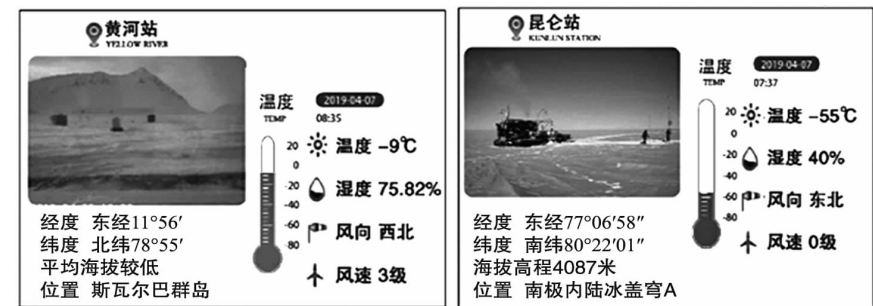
黄河站
YELLOW RIVER

温度
TEMP
2019.04.07
08:35

20
0
-20
-40
-60
-80

温度 -9℃
湿度 75.82%
风向 西北
风速 3级

经度 东经11°56′
纬度 北纬78°55′
平均海拔较低
位置 斯瓦尔巴群岛

昆仑站
KUNLUN STATION

温度
TEMP
2019.04.07
07:37

20
0
-20
-40
-60
-80

温度 -55℃
湿度 40%
风向 东北
风速 0级

经度 东经77°06′58″
纬度 南纬80°22′01″
海拔高程4087米
位置 南极内陆冰盖穹A